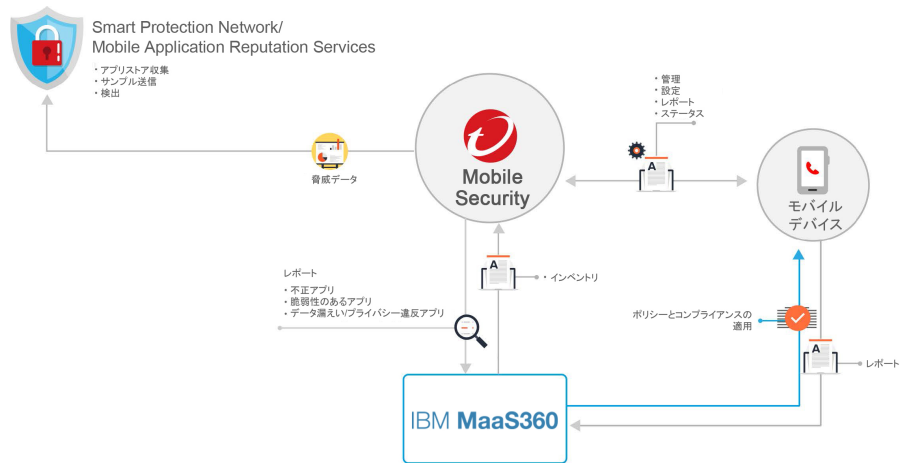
Smart Protection Network/
Mobile Application Reputation Services

・アプリストア収集
・サンプル送信
・検出

脅威データ

Mobile Security

・管理
・設定
・レポート
・ステータス

モバイル
デバイス

レポート

・不正アプリ
・脆弱性のあるアプリ
・データ漏えい/プライバシー違反アプリ

・インベントリ

ポリシーとコンプライアンスの
適用

レポート

IBM MaaS360